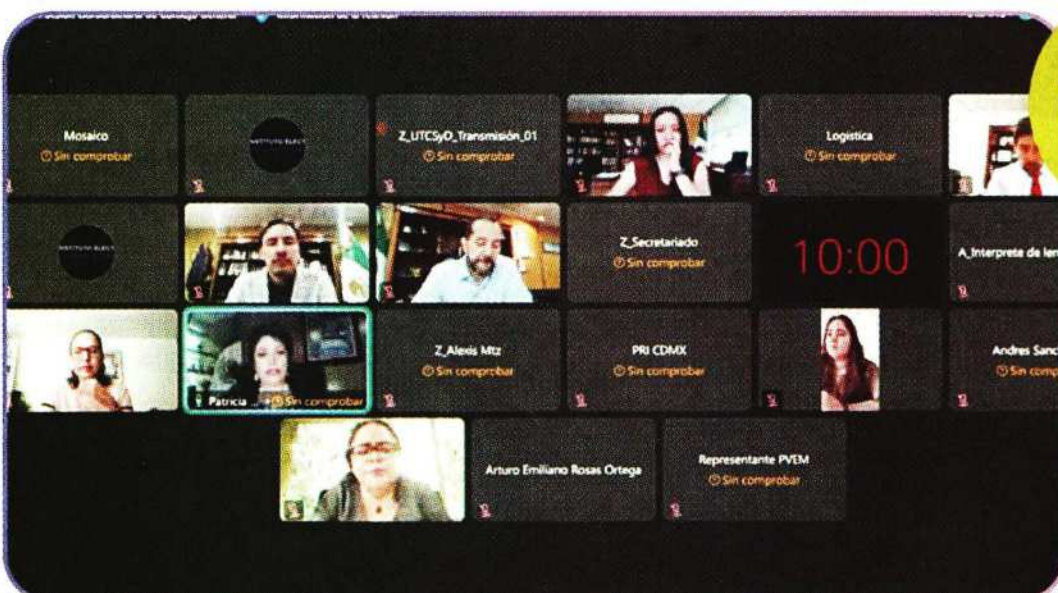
Mosaico
Sin comprobar

Z_UTCSyO_Transmisión_01
Sin comprobar

Logística
Sin comprobar

Z_Secretariado
Sin comprobar

10:00

A_Interprete de len

Patricia
Sin comprobar

Z_Alexis Mtz
Sin comprobar

PRI CDMX
Sin comprobar

Andres Sanc
Sin comp

Arturo Emiliano Rosas Ortega

Representante PVEM
Sin comprobar